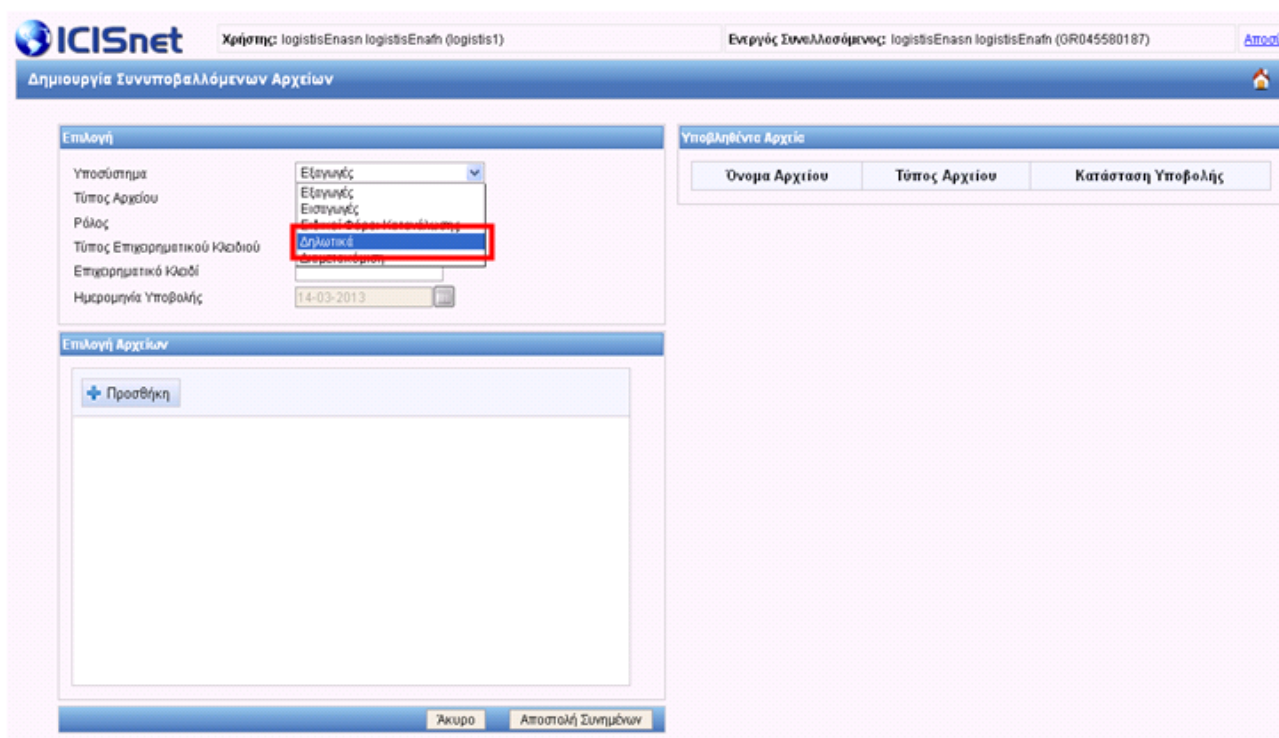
ICISnet

Χρήστης: logistisEnasn logistisEnafn (logistis1)

Ενεργός Συναλλασσόμενος: logistisEnasn logistisEnafn (GR045580187)

Αποσ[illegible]

Δημιουργία Συνυποβαλλόμενων Αρχείων

Επιλογή

Υποσύστημα
Τύπος Αρχείου
Ρόλος
Τύπος Επιχειρηματικού Κλειδιού
Επιχειρηματικό Κλειδί
Ημερομηνία Υποβολής

Εξαγωγές
Εξαγωγές
Εισαγωγές
Ειδικοί Φόροι Κατανάλωσης
Δηλωτικά
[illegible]

14-03-2013

Επιλογή Αρχείων

Προσθήκη

Άκυρο
Αποστολή Συνημμένων

Υποβληθέντα Αρχεία

| Όνομα Αρχείου | Τύπος Αρχείου | Κατάσταση Υποβολής |
|---|---|---|